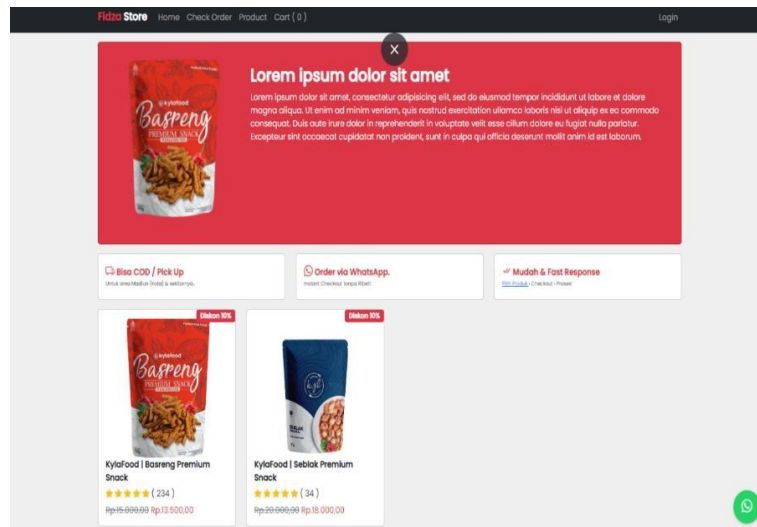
Fidza Store Home Check Order Product Cart ( 0 )

Login

×

kylafood
Basreng
PREMIUM SNACK

Lorem ipsum dolor sit amet

Lorem ipsum dolor sit amet, consectetur adipisicing elit, sed do eiusmod tempor incididunt ut labore et dolore magna aliqua. Ut enim ad minim veniam, quis nostrud exercitation ullamco laboris nisi ut aliquip ex ea commodo consequat. Duis aute irure dolor in reprehenderit in voluptate velit esse cillum dolore eu fugiat nulla pariatur. Excepteur sint occaecat cupidatat non proident, sunt in culpa qui officia deserunt mollit anim id est laborum.

Bisa COD / Pick Up
Untuk area Madiun (kota) & sekitarnya.

Order via WhatsApp.
Instant Checkout tanpa Ribet

Mudah & Fast Response
Pilih Produk › Checkout › Proses

Diskon 10%

kylafood
Basreng
PREMIUM SNACK

KylaFood | Basreng Premium Snack
★★★★★ ( 234 )
Rp.15.000,00 Rp.13.500,00

Diskon 10%

KylaFood | Seblak Premium Snack
★★★★★ ( 34 )
Rp.20.000,00 Rp.18.000,00